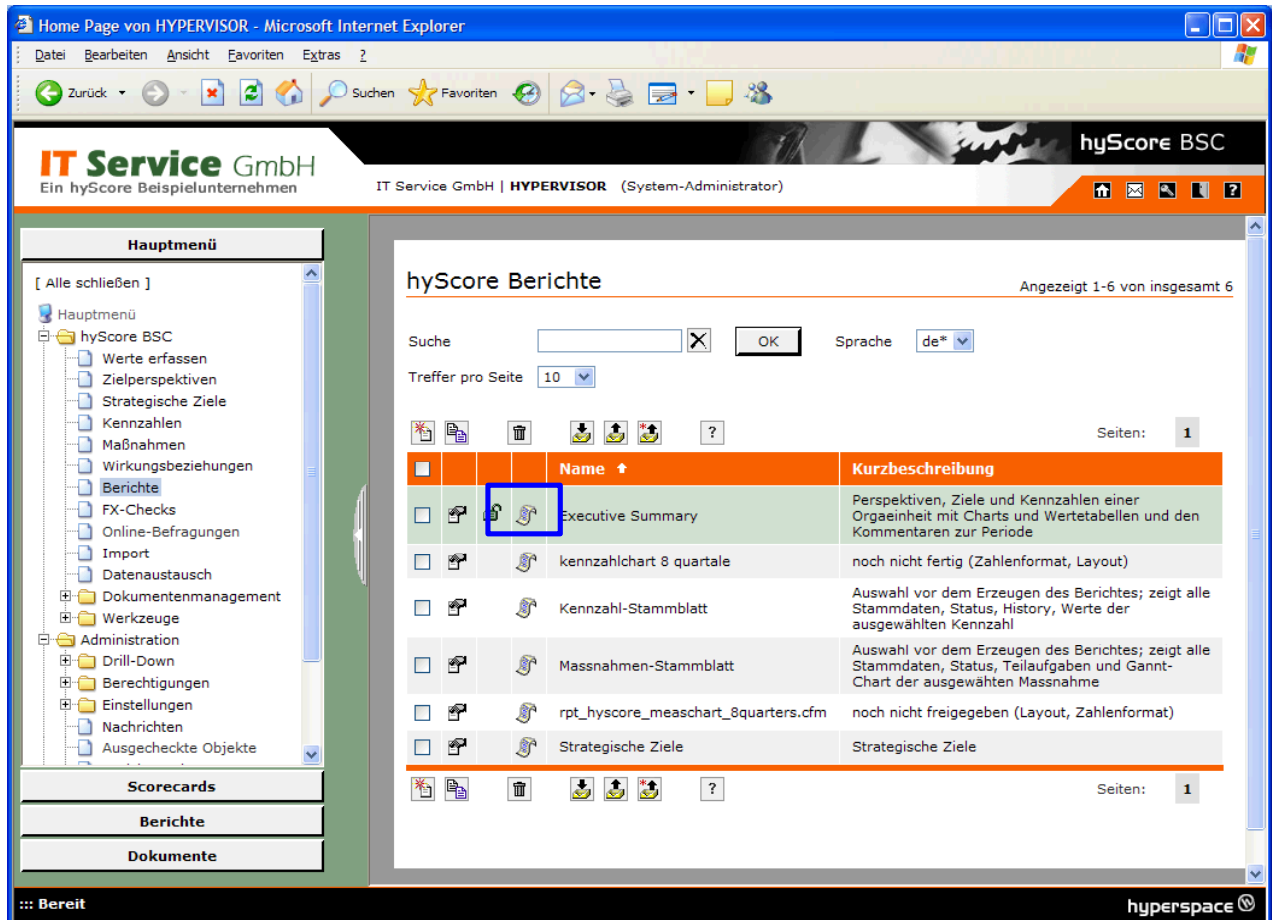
Home Page von HYPERVISOR - Microsoft Internet Explorer

Datei Bearbeiten Ansicht Favoriten Extras ?

Zurück Suchen Favoriten

IT Service GmbH
Ein hyScore Beispielunternehmen

hyScore BSC

IT Service GmbH | HYPERVISOR (System-Administrator)

Hauptmenü

[ Alle schließen ]

Hauptmenü
hyScore BSC
Werte erfassen
Zielperspektiven
Strategische Ziele
Kennzahlen
Maßnahmen
Wirkungsbeziehungen
Berichte
FX-Checks
Online-Befragungen
Import
Datenaustausch
Dokumentenmanagement
Werkzeuge
Administration
Drill-Down
Berechtigungen
Einstellungen
Nachrichten
Ausgecheckte Objekte

Scorecards
Berichte
Dokumente

hyScore Berichte

Angezeigt 1-6 von insgesamt 6

Suche OK Sprache de*

Treffer pro Seite 10

? Seiten: 1

| | | | | Name | Kurzbeschreibung |
|---|---|---|---|---|---|
| | | | | Executive Summary | Perspektiven, Ziele und Kennzahlen einer Orgaeinheit mit Charts und Wertetabellen und den Kommentaren zur Periode |
| | | | | kennzahlchart 8 quartale | noch nicht fertig (Zahlenformat, Layout) |
| | | | | Kennzahl-Stammblatt | Auswahl vor dem Erzeugen des Berichtes; zeigt alle Stammdaten, Status, History, Werte der ausgewählten Kennzahl |
| | | | | Massnahmen-Stammblatt | Auswahl vor dem Erzeugen des Berichtes; zeigt alle Stammdaten, Status, Teilaufgaben und Gannt-Chart der ausgewählten Massnahme |
| | | | | rpt_hyscore_measchart_8quarters.cfm | noch nicht freigegeben (Layout, Zahlenformat) |
| | | | | Strategische Ziele | Strategische Ziele |

? Seiten: 1

::: Bereit

hyperspace